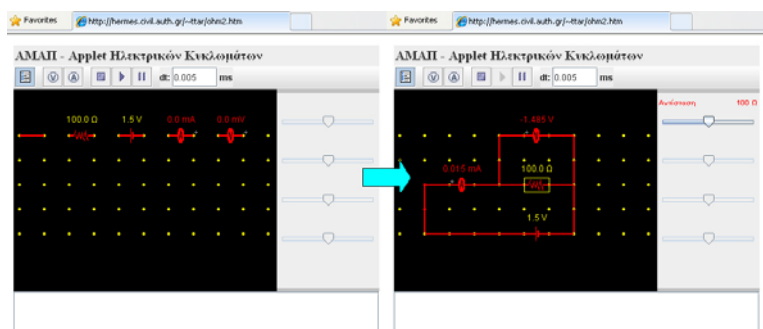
Favorites http://hermes.civil.auth.gr/~ttar/ohm2.htm

ΑΜΑΠ - Applet Ηλεκτρικών Κυκλωμάτων

dt: 0.005 ms

100.0 Ω 1.5 V 0.0 mA 0.0 mV

Favorites http://hermes.civil.auth.gr/~ttar/ohm2.htm

ΑΜΑΠ - Applet Ηλεκτρικών Κυκλωμάτων

dt: 0.005 ms

-1.485 V

0.015 mA

100.0 Ω

1.5 V

Αντίσταση 100 Ω